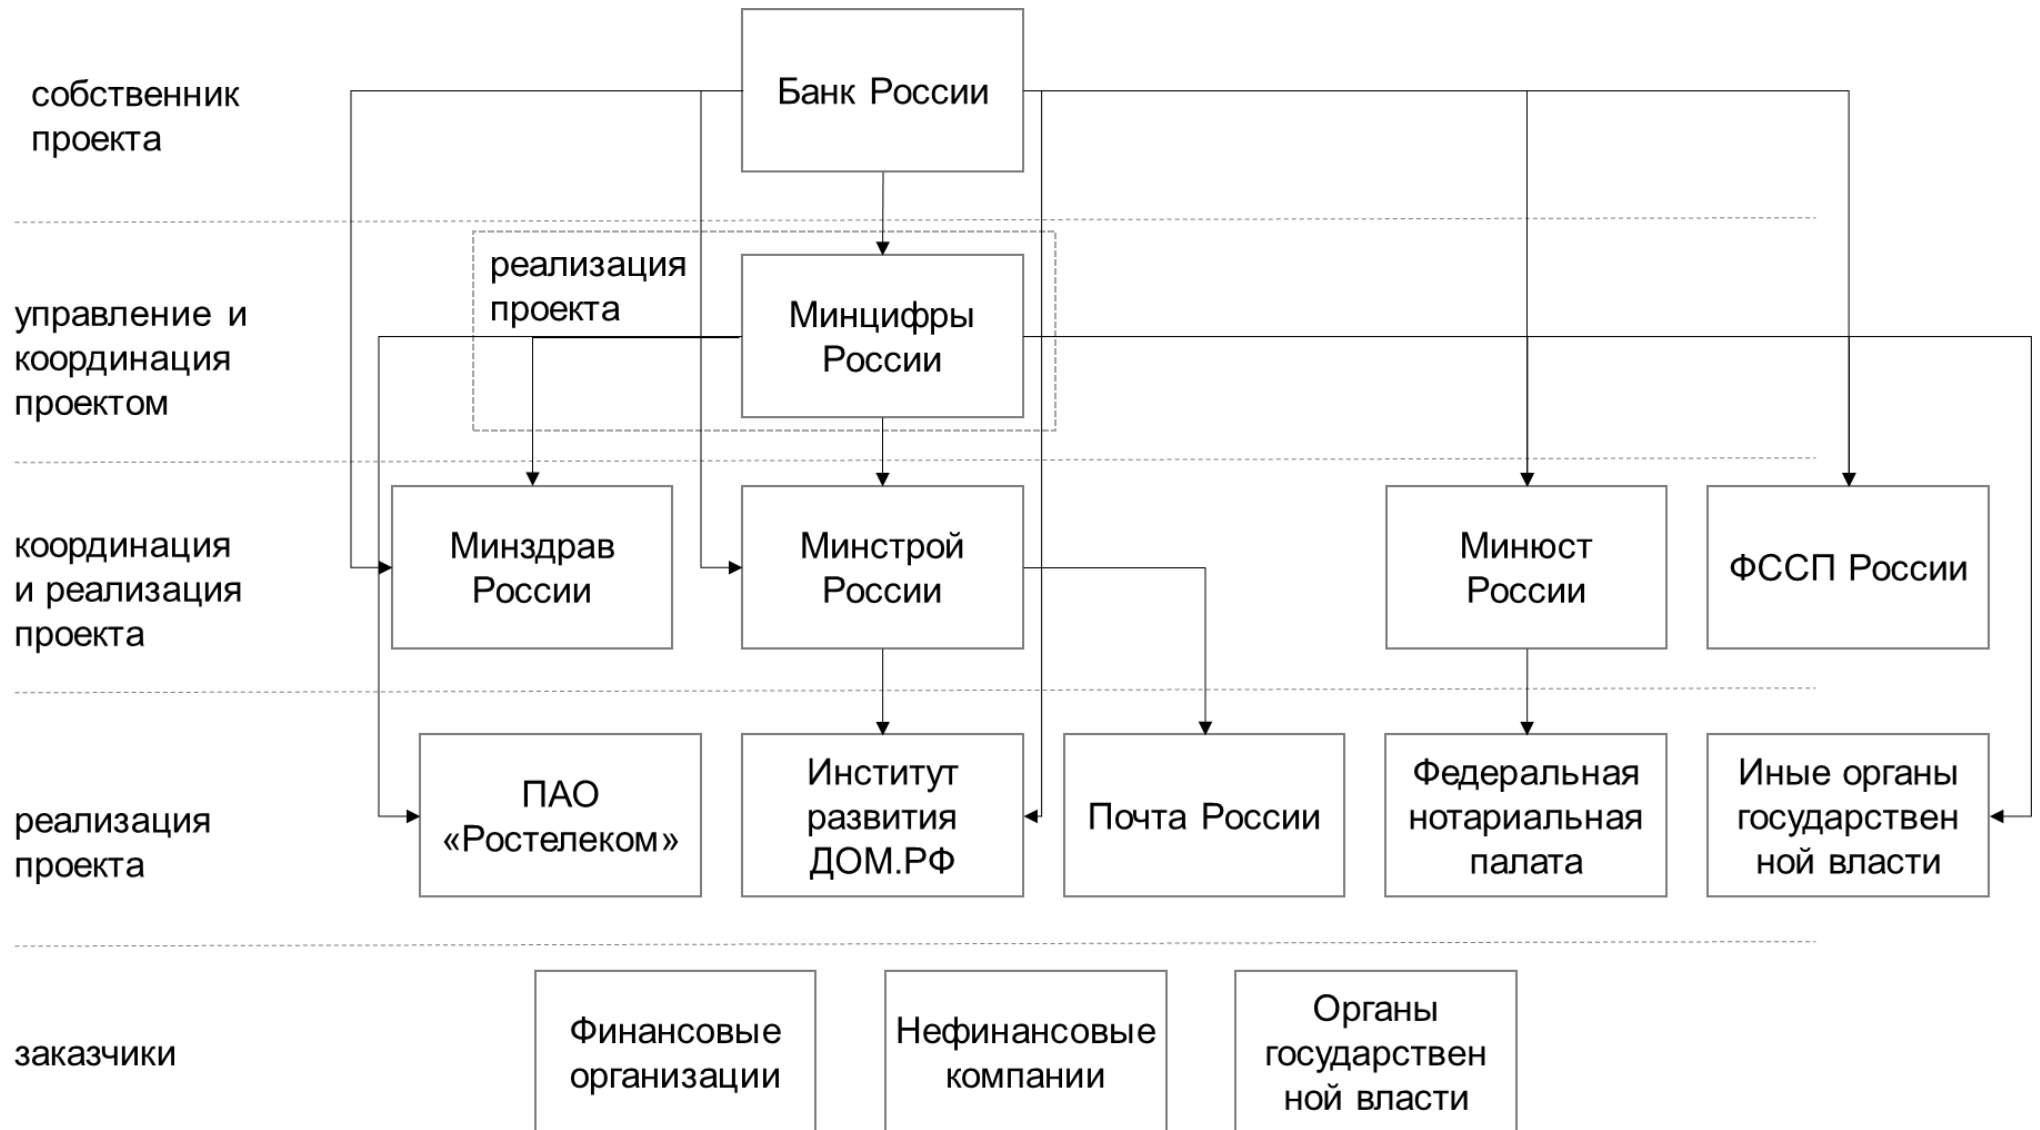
собственник проекта

Банк России

управление и координация проектом

реализация проекта

Минцифры России

координация и реализация проекта

Минздрав России

Минстрой России

Минюст России

ФССП России

реализация проекта

ПАО «Ростелеком»

Институт развития ДОМ.РФ

Почта России

Федеральная нотариальная палата

Иные органы государствен ной власти

заказчики

Финансовые организации

Нефинансовые компании

Органы государствен ной власти